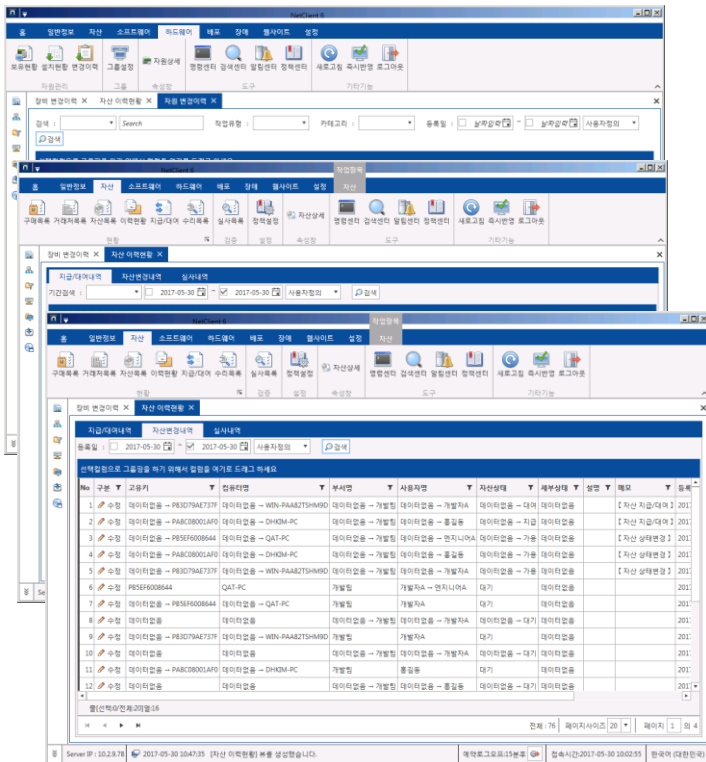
NetClient 6

홈 일반정보 자산 소프트웨어 하드웨어 배포 장애 웹사이트 설정

보유현황 설치현황 변경이력 그룹설정 자원상세 명령센터 검색센터 알림센터 정책센터 새로고침 즉시반영 로그아웃

자원관리 그룹 속성창 도구 기타기능

장비 변경이력 자산 이력현황 자원 변경이력

검색 : Search 작업유형 : 카테고리 : 등록일 : 날짜입력 ~ 날짜입력 사용자정의 검색

NetClient 6

작업영역 홈 일반정보 자산 소프트웨어 하드웨어 배포 장애 웹사이트 설정 자산

구매목록 거래처목록 자산목록 이력현황 지급/대여 수리목록 실사목록 정책설정 자산상세 명령센터 검색센터 알림센터 정책센터 새로고침 즉시반영 로그아웃

현황 검증 설정 속성창 도구 기타기능

장비 변경이력 자산 이력현황

지급/대여내역 자산변경내역 실사내역

기간검색 : 2017-05-30 ~ 2017-05-30 사용자정의 검색

NetClient 6

작업영역 홈 일반정보 자산 소프트웨어 하드웨어 배포 장애 웹사이트 설정 자산

구매목록 거래처목록 자산목록 이력현황 지급/대여 수리목록 실사목록 정책설정 자산상세 명령센터 검색센터 알림센터 정책센터 새로고침 즉시반영 로그아웃

현황 검증 설정 속성창 도구 기타기능

장비 변경이력 자산 이력현황

지급/대여내역 자산변경내역 실사내역

등록일 : 2017-05-30 ~ 2017-05-30 사용자정의 검색

선택컬럼으로 그룹핑을 하기 위해서 컬럼을 여기로 드래그 하세요

| No | 구분 | 고유키 | 컴퓨터명 | 부서명 | 사용자명 | 자산상태 | 세부상태 | 설명 | 메모 | 등록 |
|---|---|---|---|---|---|---|---|---|---|---|
| 1 | 수정 | 데이터없음 → P83D79AE737F | 데이터없음 → WIN-PAA82TSHM9D | 데이터없음 → 개발팀 | 데이터없음 → 개발자A | 데이터없음 → 대여 | 데이터없음 | | [ 자산 지급/대여 ] | 201 |
| 2 | 수정 | 데이터없음 → PA8C08001AF0 | 데이터없음 → DHKIM-PC | 데이터없음 → 개발팀 | 데이터없음 → 홍길동 | 데이터없음 → 지급 | 데이터없음 | | [ 자산 지급/대여 ] | 201 |
| 3 | 수정 | 데이터없음 → PB5EF6008644 | 데이터없음 → QAT-PC | 데이터없음 → 개발팀 | 데이터없음 → 엔지니어A | 데이터없음 → 가용 | 데이터없음 | | [ 자산 상태변경 ] | 201 |
| 4 | 수정 | 데이터없음 → PA8C08001AF0 | 데이터없음 → DHKIM-PC | 데이터없음 → 개발팀 | 데이터없음 → 홍길동 | 데이터없음 → 가용 | 데이터없음 | | [ 자산 상태변경 ] | 201 |
| 5 | 수정 | 데이터없음 → P83D79AE737F | 데이터없음 → WIN-PAA82TSHM9D | 데이터없음 → 개발팀 | 데이터없음 → 개발자A | 데이터없음 → 가용 | 데이터없음 | | [ 자산 상태변경 ] | 201 |
| 6 | 수정 | PB5EF6008644 | QAT-PC | 개발팀 | 개발자A → 엔지니어A | 대기 | 데이터없음 | | | 201 |
| 7 | 수정 | 데이터없음 → PB5EF6008644 | 데이터없음 → QAT-PC | 데이터없음 → 개발팀 | 개발자A | 대기 | 데이터없음 | | | 201 |
| 8 | 수정 | 데이터없음 | 데이터없음 | 데이터없음 → 개발팀 | 데이터없음 → 개발자A | 데이터없음 → 대기 | 데이터없음 | | | 201 |
| 9 | 수정 | 데이터없음 → P83D79AE737F | 데이터없음 → WIN-PAA82TSHM9D | 데이터없음 → 개발팀 | 개발자A | 대기 | 데이터없음 | | | 201 |
| 10 | 수정 | 데이터없음 → PA8C08001AF0 | 데이터없음 → DHKIM-PC | 개발팀 | 데이터없음 → 개발자A | 데이터없음 → 대기 | 데이터없음 | | | 201 |
| 11 | 수정 | 데이터없음 | 데이터없음 | 개발팀 | 홍길동 | 대기 | 데이터없음 | | | 201 |
| 12 | 수정 | 데이터없음 | 데이터없음 | 데이터없음 → 개발팀 | 데이터없음 → 홍길동 | 데이터없음 → 대기 | 데이터없음 | | | 201 |

행(선택:0/전체:20)열:16

전체 : 76 페이지사이즈 20 페이지 1 의 4

Server IP : 10.2.9.78 2017-05-30 10:47:35 [자산 이력현황] 뷰를 생성했습니다. 예약로그오프:15분후 접속시간:2017-05-30 10:02:55 한국어 (대한민국)